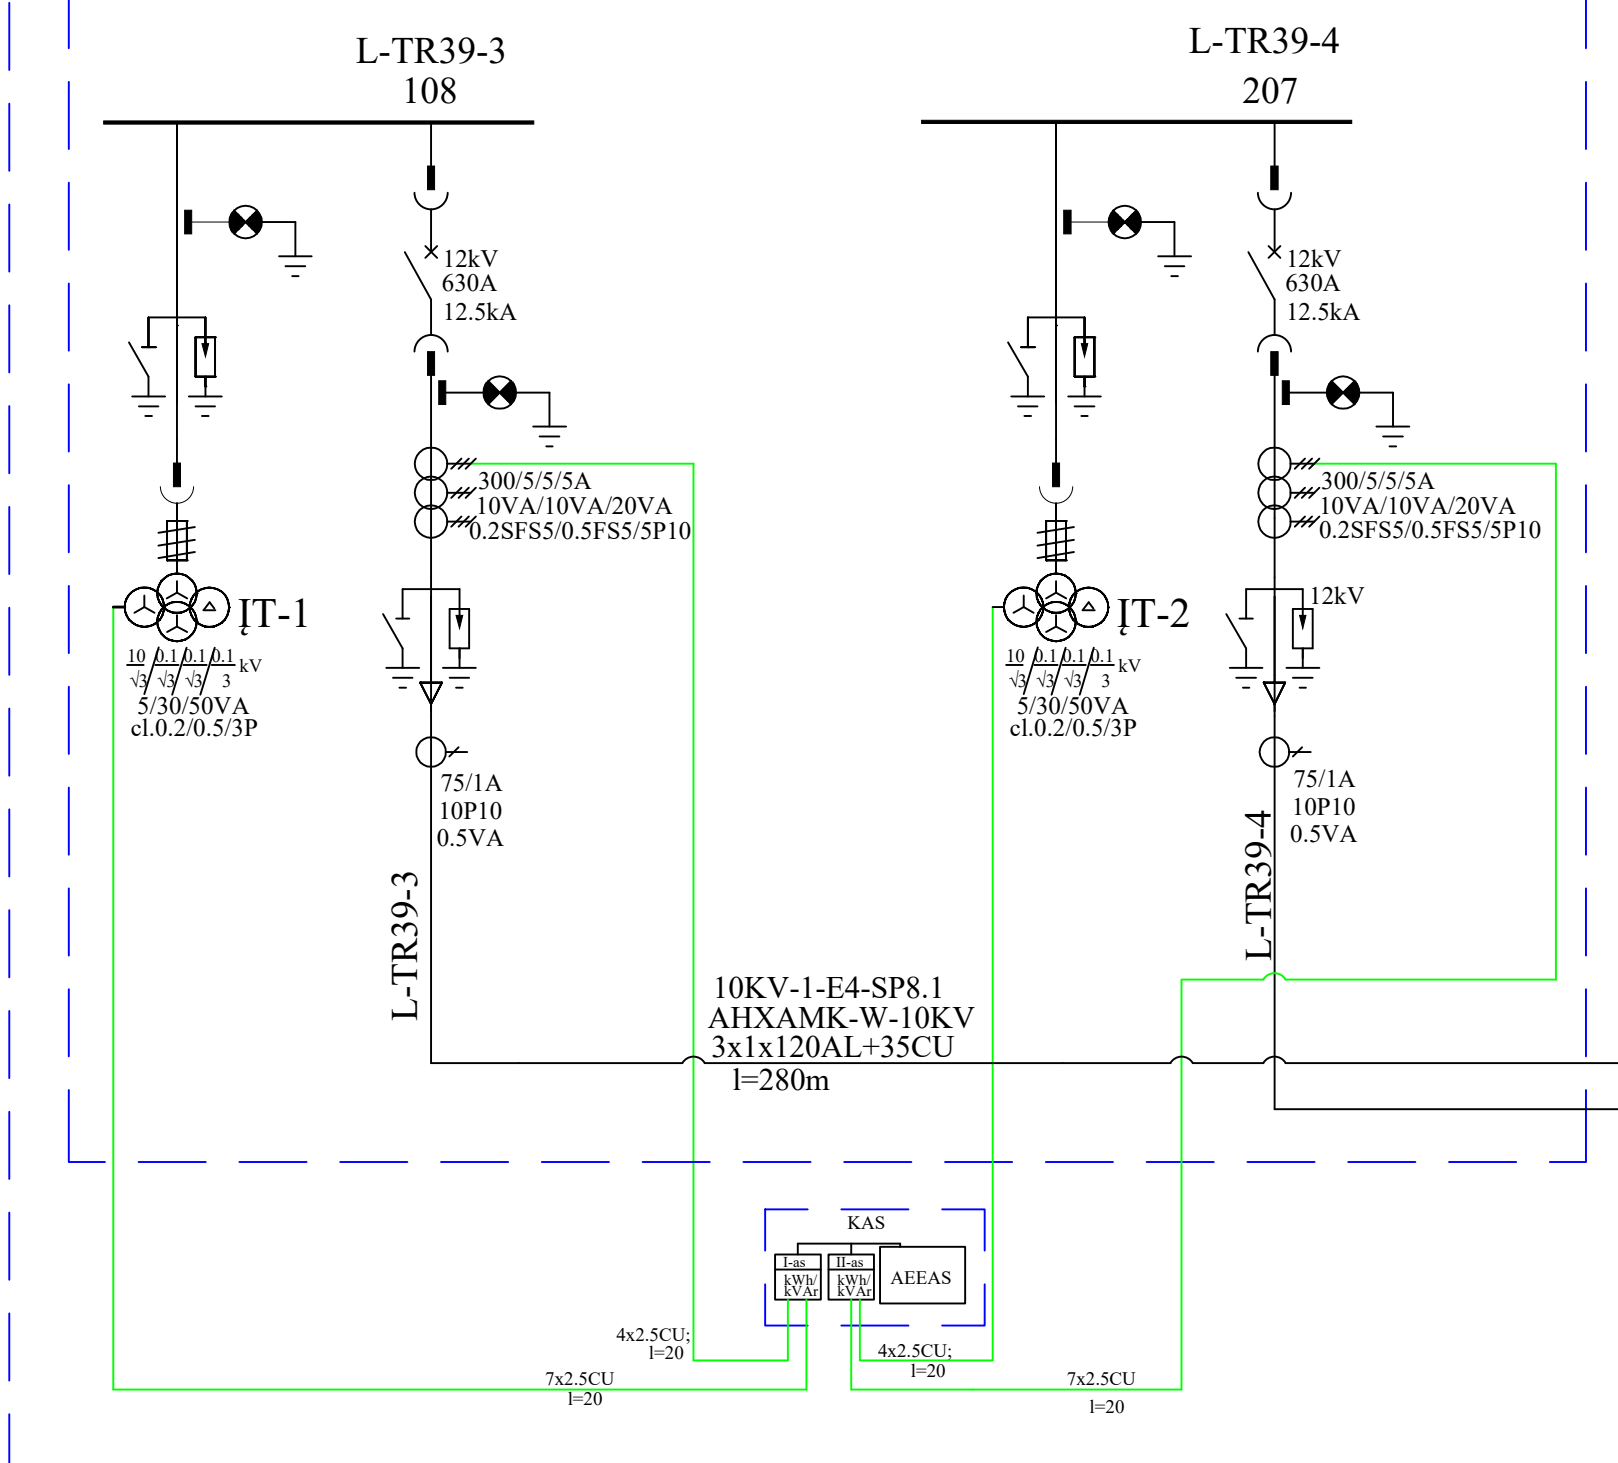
L-TR39-3
108

L-TR39-4
207

12kV
630A
12.5kA

12kV
630A
12.5kA

300/5/5/5A
10VA/10VA/20VA
0.2SFS5/0.5FS5/5P10

300/5/5/5A
10VA/10VA/20VA
0.2SFS5/0.5FS5/5P10

ĮT-1
$\frac{10}{\sqrt{3}}/\frac{0.1}{\sqrt{3}}/\frac{0.1}{\sqrt{3}}/\frac{0.1}{3}$ kV
5/30/50VA
cl.0.2/0.5/3P

ĮT-2
$\frac{10}{\sqrt{3}}/\frac{0.1}{\sqrt{3}}/\frac{0.1}{\sqrt{3}}/\frac{0.1}{3}$ kV
5/30/50VA
cl.0.2/0.5/3P

12kV

75/1A
10P10
0.5VA

75/1A
10P10
0.5VA

L-TR39-3

L-TR39-4

10KV-1-E4-SP8.1
AHXAMK-W-10KV
3x1x120AL+35CU
l=280m

KAS
I-as
kWh/
kVAr
II-as
kWh/
kVAr
AEEAS

4x2.5CU;
l=20

4x2.5CU;
l=20

7x2.5CU
l=20

7x2.5CU
l=20